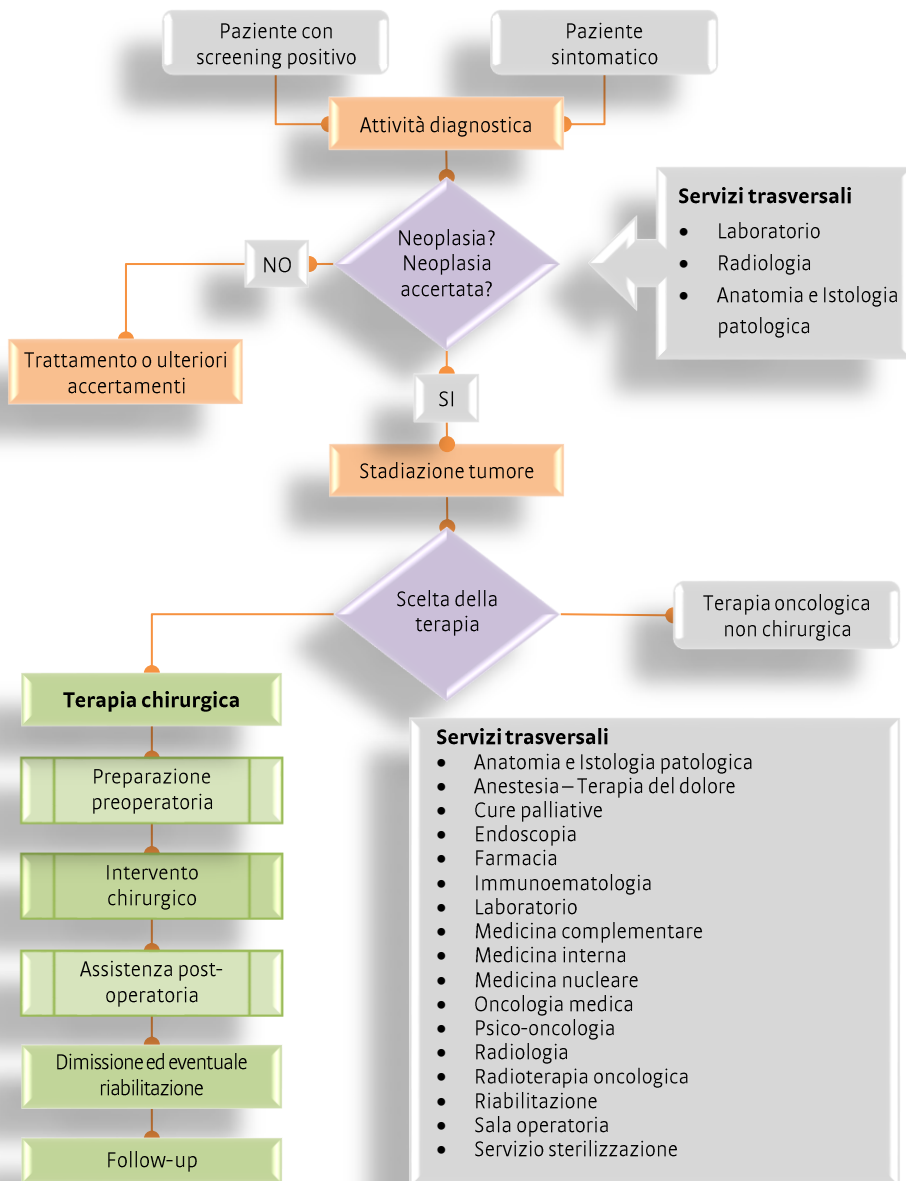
Paziente con screening positivo

Paziente sintomatico

Attività diagnostica

Servizi trasversali
- Laboratorio
- Radiologia
- Anatomia e Istologia patologica

NO

Neoplasia? Neoplasia accertata?

Trattamento o ulteriori accertamenti

SI

Stadiazione tumore

Scelta della terapia

Terapia oncologica non chirurgica

Terapia chirurgica

Preparazione preoperatoria

Intervento chirurgico

Assistenza post-operatoria

Dimissione ed eventuale riabilitazione

Follow-up

Servizi trasversali
- Anatomia e Istologia patologica
- Anestesia – Terapia del dolore
- Cure palliative
- Endoscopia
- Farmacia
- Immunoematologia
- Laboratorio
- Medicina complementare
- Medicina interna
- Medicina nucleare
- Oncologia medica
- Psico-oncologia
- Radiologia
- Radioterapia oncologica
- Riabilitazione
- Sala operatoria
- Servizio sterilizzazione